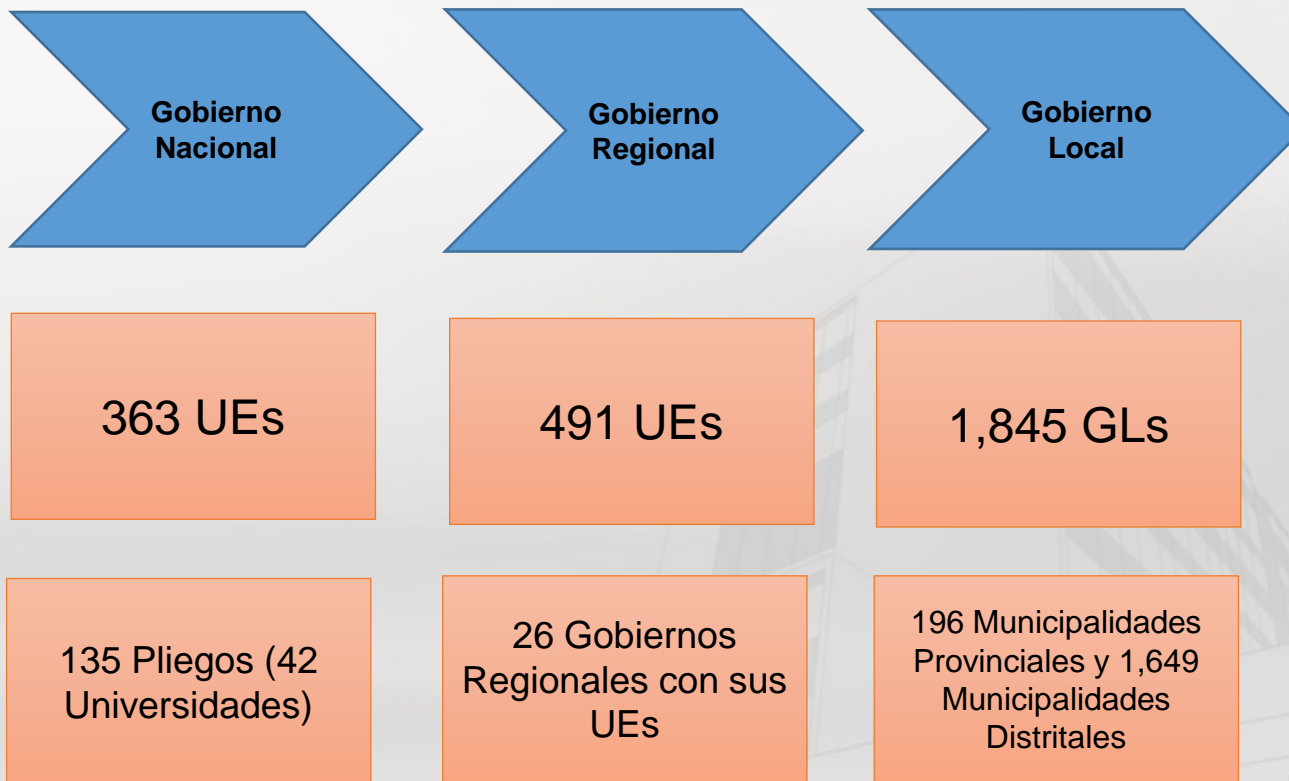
Gobierno Nacional

Gobierno Regional

Gobierno Local

363 UEs

491 UEs

1,845 GLs

135 Pliegos (42 Universidades)

26 Gobiernos Regionales con sus UEs

196 Municipalidades Provinciales y 1,649 Municipalidades Distritales